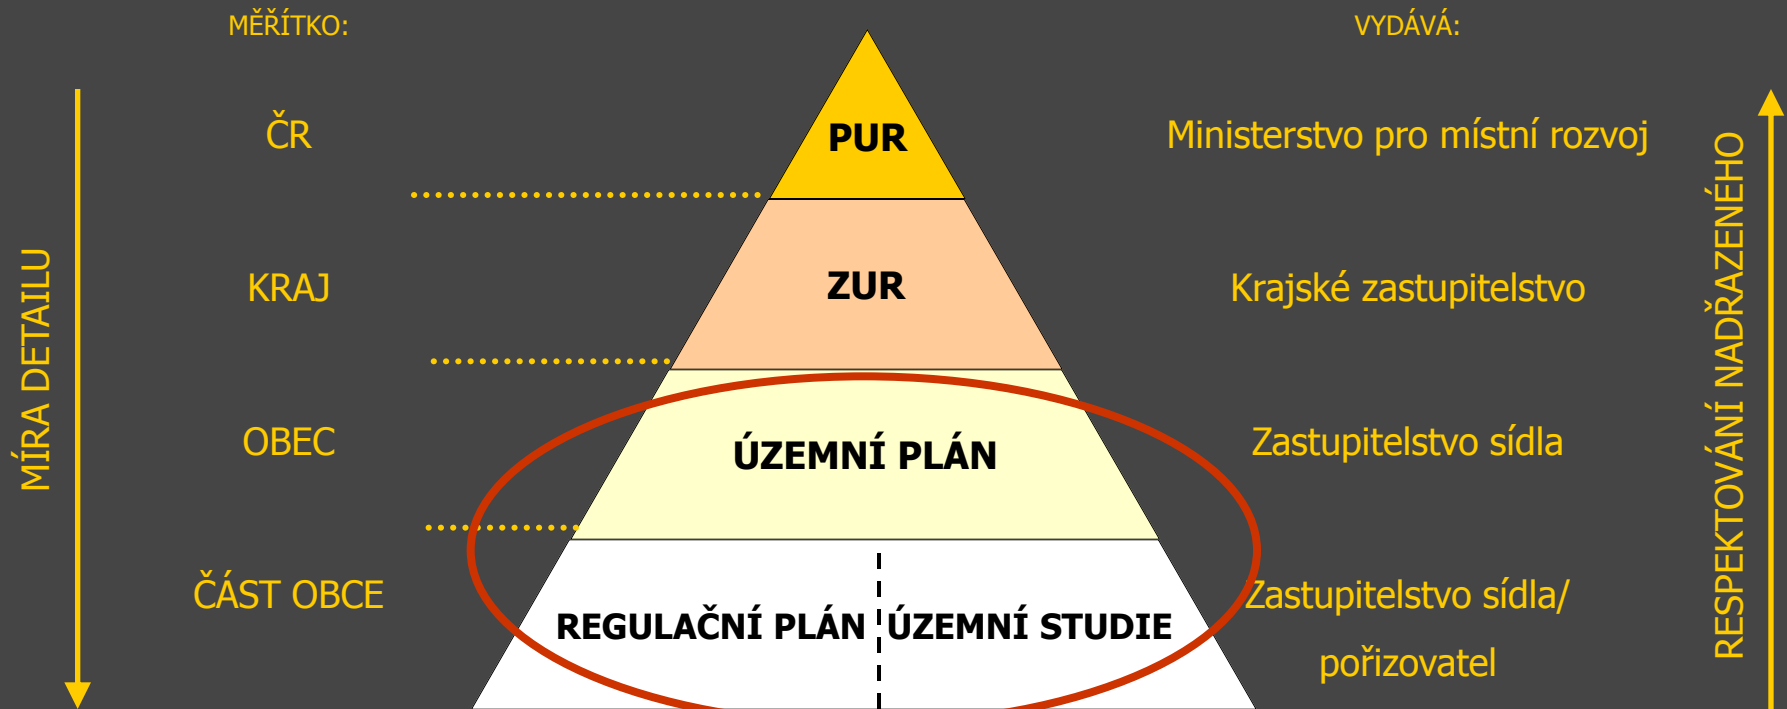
MĚŘÍTKO:

VYDÁVÁ:

MÍRA DETAILU

ČR

PUR

Ministerstvo pro místní rozvoj

KRAJ

ZUR

Krajské zastupitelstvo

OBEC

ÚZEMNÍ PLÁN

Zastupitelstvo sídla

ČÁST OBCE

REGULAČNÍ PLÁN

ÚZEMNÍ STUDIE

Zastupitelstvo sídla/ pořizovatel

RESPEKTOVÁNÍ NADŘAZENÉHO